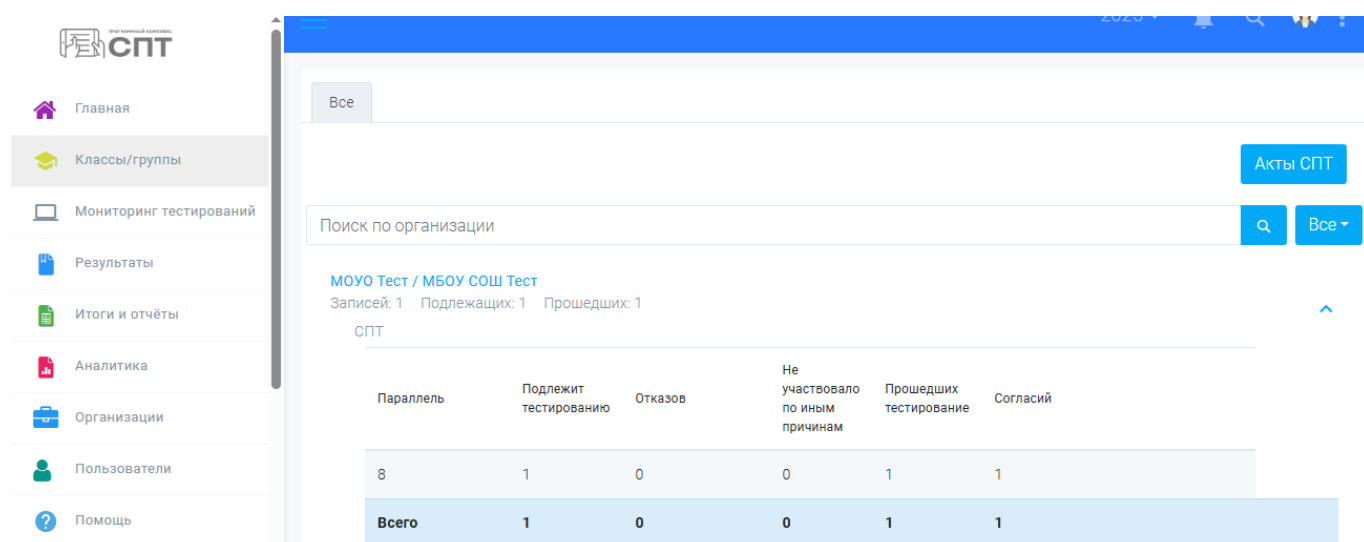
программный комплекс
СПТ

Главная
Классы/группы
Мониторинг тестирований
Результаты
Итоги и отчёты
Аналитика
Организации
Пользователи
Помощь

2023

Все

Акты СПТ

Поиск по организации

Все

МОУО Тест / МБОУ СОШ Тест
Записей: 1 Подлежащих: 1 Прошедших: 1
СПТ

| Параллель | Подлежит тестированию | Отказов | Не участвовало по иным причинам | Прошедших тестирование | Согласий |
|---|---|---|---|---|---|
| 8 | 1 | 0 | 0 | 1 | 1 |
| **Всего** | **1** | **0** | **0** | **1** | **1** |